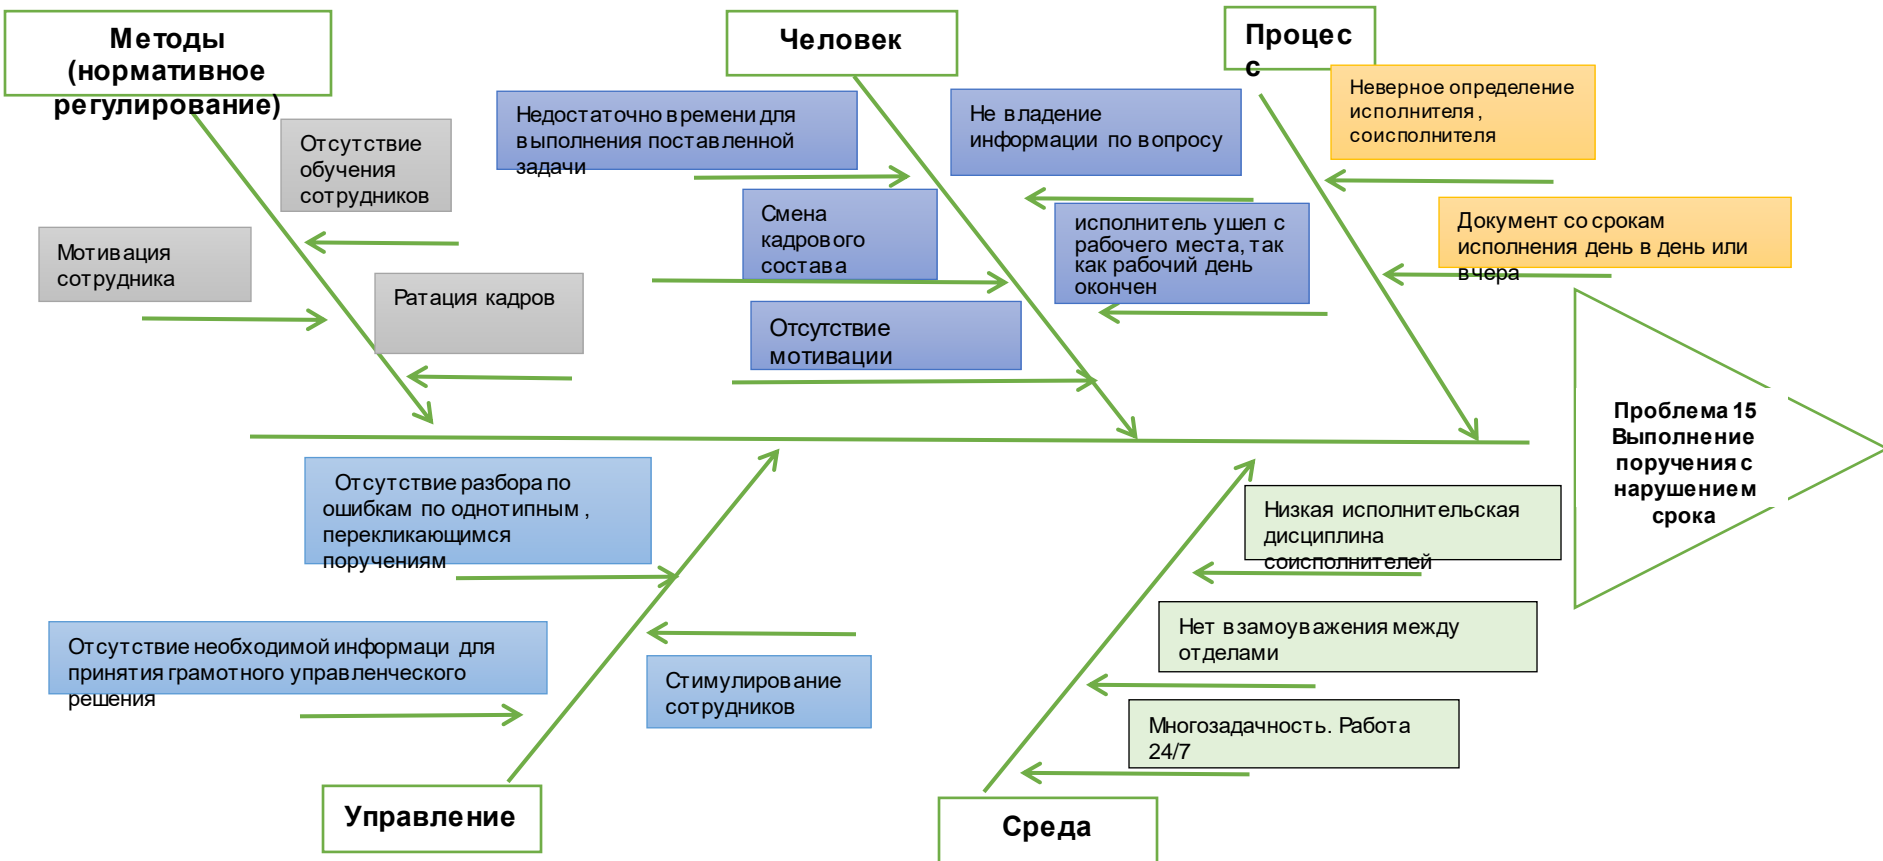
Методы (нормативное регулирование)

Отсутствие обучения сотрудников

Мотивация сотрудника

Ратация кадров

Человек

Недостаточно времени для выполнения поставленной задачи

Смена кадрового состава

Отсутствие мотивации

Не владение информации по вопросу

исполнитель ушел с рабочего места, так как рабочий день окончен

Процес с

Неверное определение исполнителя, соисполнителя

Документ со срокам исполнения день в день или вчера

Проблема 15 Выполнение поручения с нарушением срока

Отсутствие разбора по ошибкам по однотипным, перекликающимся поручениям

Отсутствие необходимой информаци для принятия грамотного управленческого решения

Стимулирование сотрудников

Управление

Низкая исполнительская дисциплина соисполнителей

Нет взамоуважения между отделами

Многозадачность. Работа 24/7

Среда